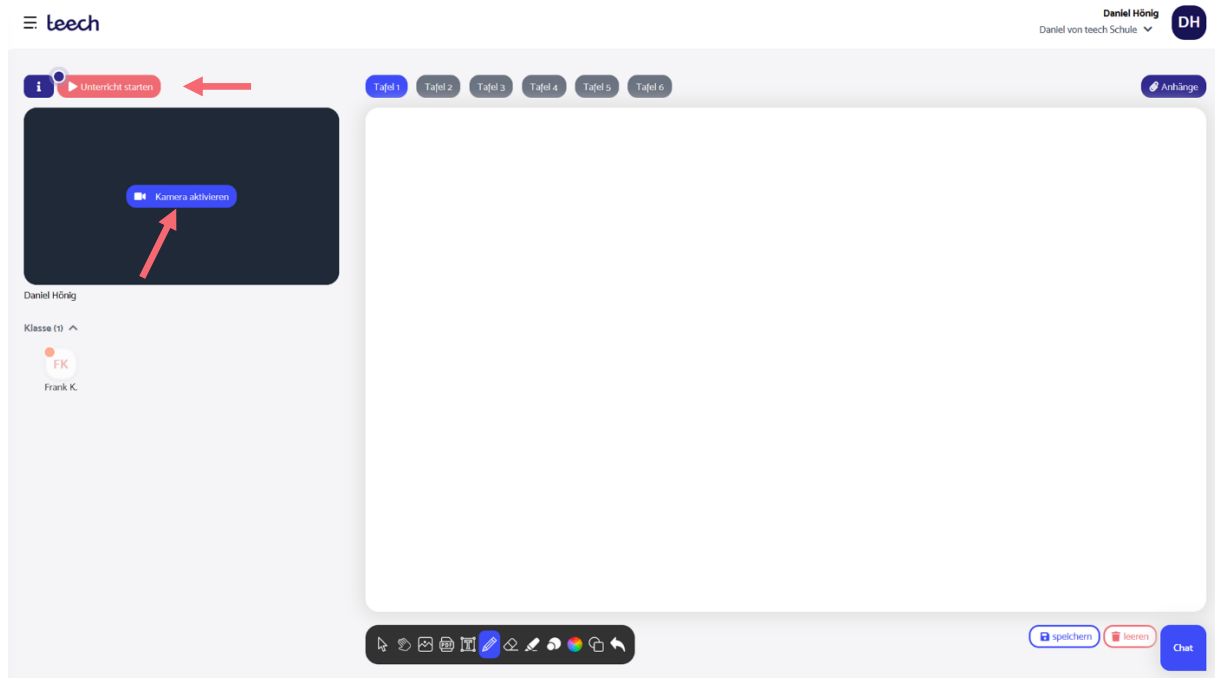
teech

Daniel Hönig
Daniel von teech Schule

DH

i Unterricht starten

Tafel 1 Tafel 2 Tafel 3 Tafel 4 Tafel 5 Tafel 6

Anhänge

Kamera aktivieren

Daniel Hönig

Klasse (1)

FK
Frank K.

speichern leeren

Chat